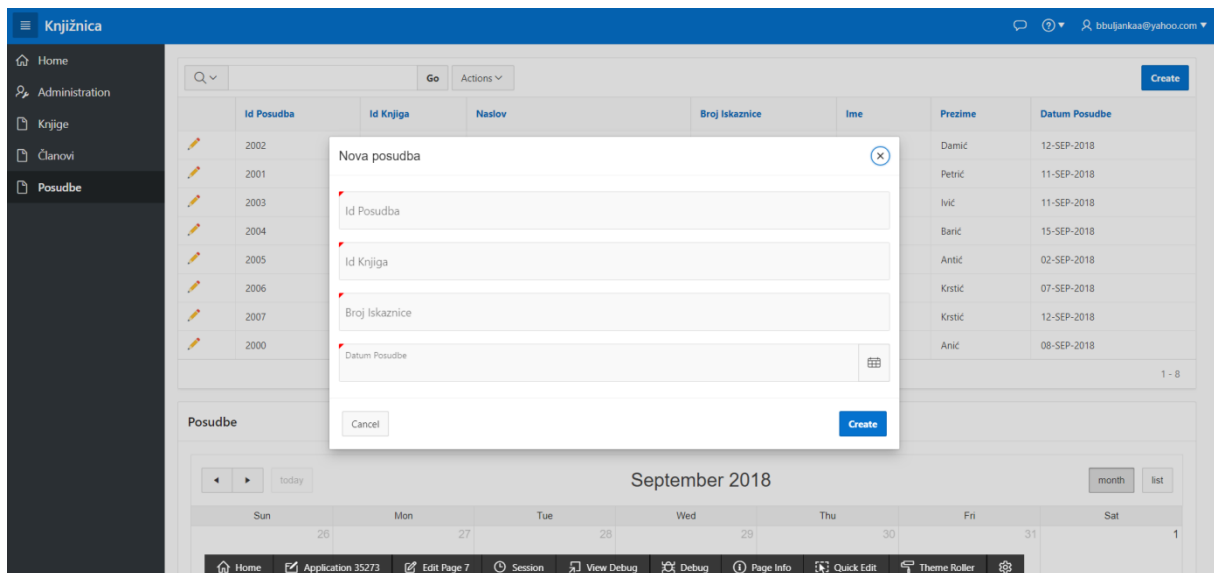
Knjižnica

bbuljankaa@yahoo.com

Home
Administration
Knjige
Članovi
Posudbe

Go
Actions
Create

| | Id Posudba | Id Knjiga | Naslov | Broj Iskaznice | Ime | Prezime | Datum Posudbe |
|---|---|---|---|---|---|---|---|
| | 2002 | | | | | Damić | 12-SEP-2018 |
| | 2001 | | | | | Petrić | 11-SEP-2018 |
| | 2003 | | | | | Ivić | 11-SEP-2018 |
| | 2004 | | | | | Barić | 15-SEP-2018 |
| | 2005 | | | | | Antić | 02-SEP-2018 |
| | 2006 | | | | | Krstić | 07-SEP-2018 |
| | 2007 | | | | | Krstić | 12-SEP-2018 |
| | 2000 | | | | | Anić | 08-SEP-2018 |

1 - 8

Nova posudba

Id Posudba

Id Knjiga

Broj Iskaznice

Datum Posudbe

Cancel
Create

Posudbe

today

September 2018

month
list

| Sun | Mon | Tue | Wed | Thu | Fri | Sat |
|---|---|---|---|---|---|---|
| 26 | 27 | 28 | 29 | 30 | 31 | 1 |

Home
Application 35273
Edit Page 7
Session
View Debug
Debug
Page Info
Quick Edit
Theme Roller